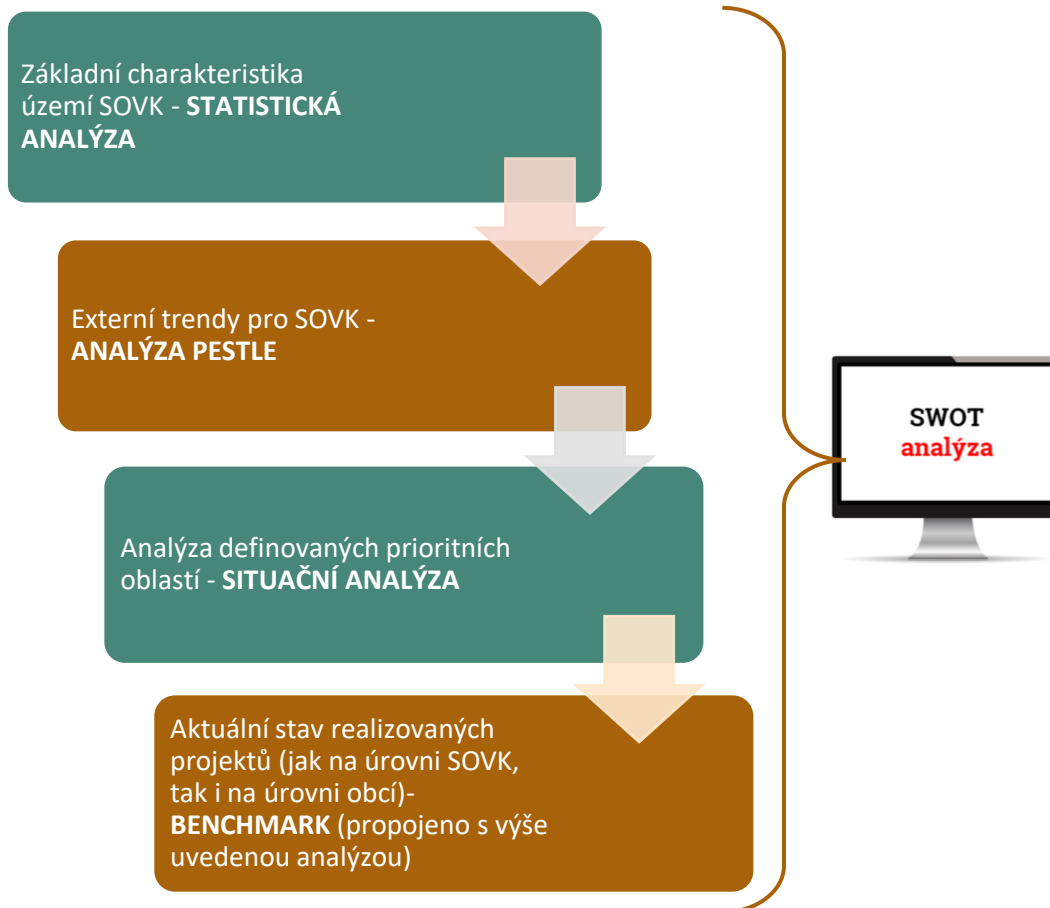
Základní charakteristika území SOVK - **STATISTICKÁ ANALÝZA**

Externí trendy pro SOVK - **ANALÝZA PESTLE**

Analýza definovaných prioritních oblastí - **SITUAČNÍ ANALÝZA**

Aktuální stav realizovaných projektů (jak na úrovni SOVK, tak i na úrovni obcí)- **BENCHMARK** (propojeno s výše uvedenou analýzou)

SWOT
analýza